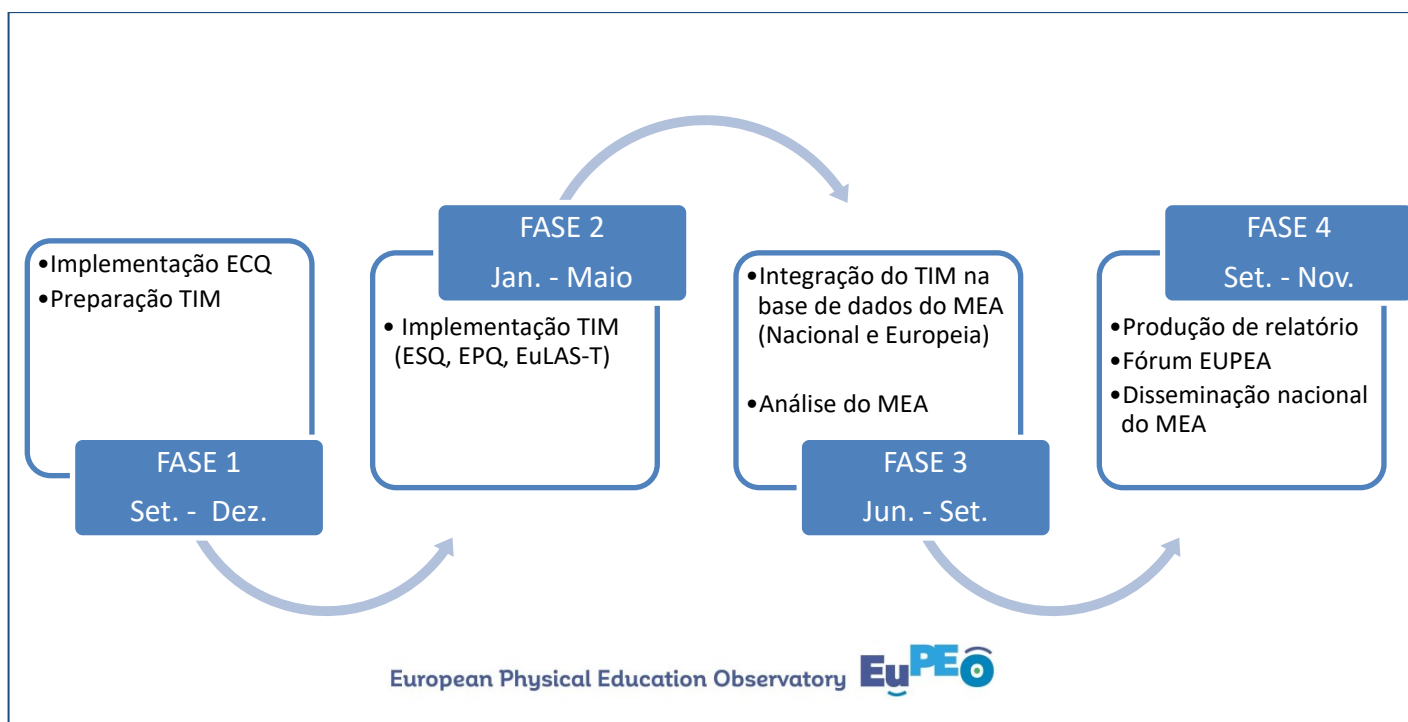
•Implementação ECQ
•Preparação TIM

FASE 1
Set. - Dez.

FASE 2
Jan. - Maio

• Implementação TIM (ESQ, EPQ, EuLAS-T)

•Integração do TIM na base de dados do MEA (Nacional e Europeia)

•Análise do MEA

FASE 3
Jun. - Set.

FASE 4
Set. - Nov.

•Produção de relatório
•Fórum EUPEA
•Disseminação nacional do MEA

European Physical Education Observatory EuPEO